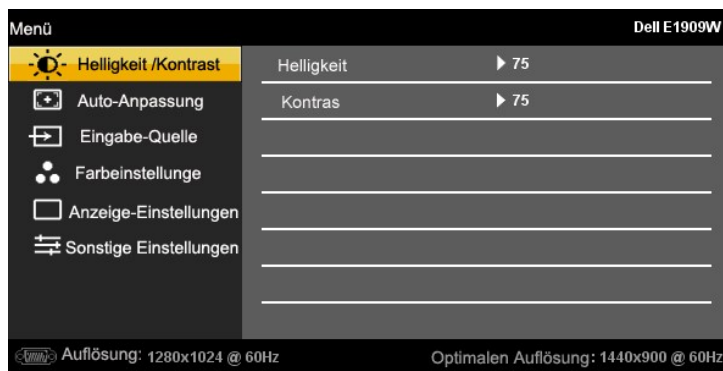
Menü

Dell E1909W

Helligkeit /Kontrast

Auto-Anpassung

Eingabe-Quelle

Farbeinstellunge

Anzeige-Einstellungen

Sonstige Einstellungen

Helligkeit ▶ 75

Kontras ▶ 75

VGA Auflösung: 1280x1024 @ 60Hz

Optimalen Auflösung: 1440x900 @ 60Hz